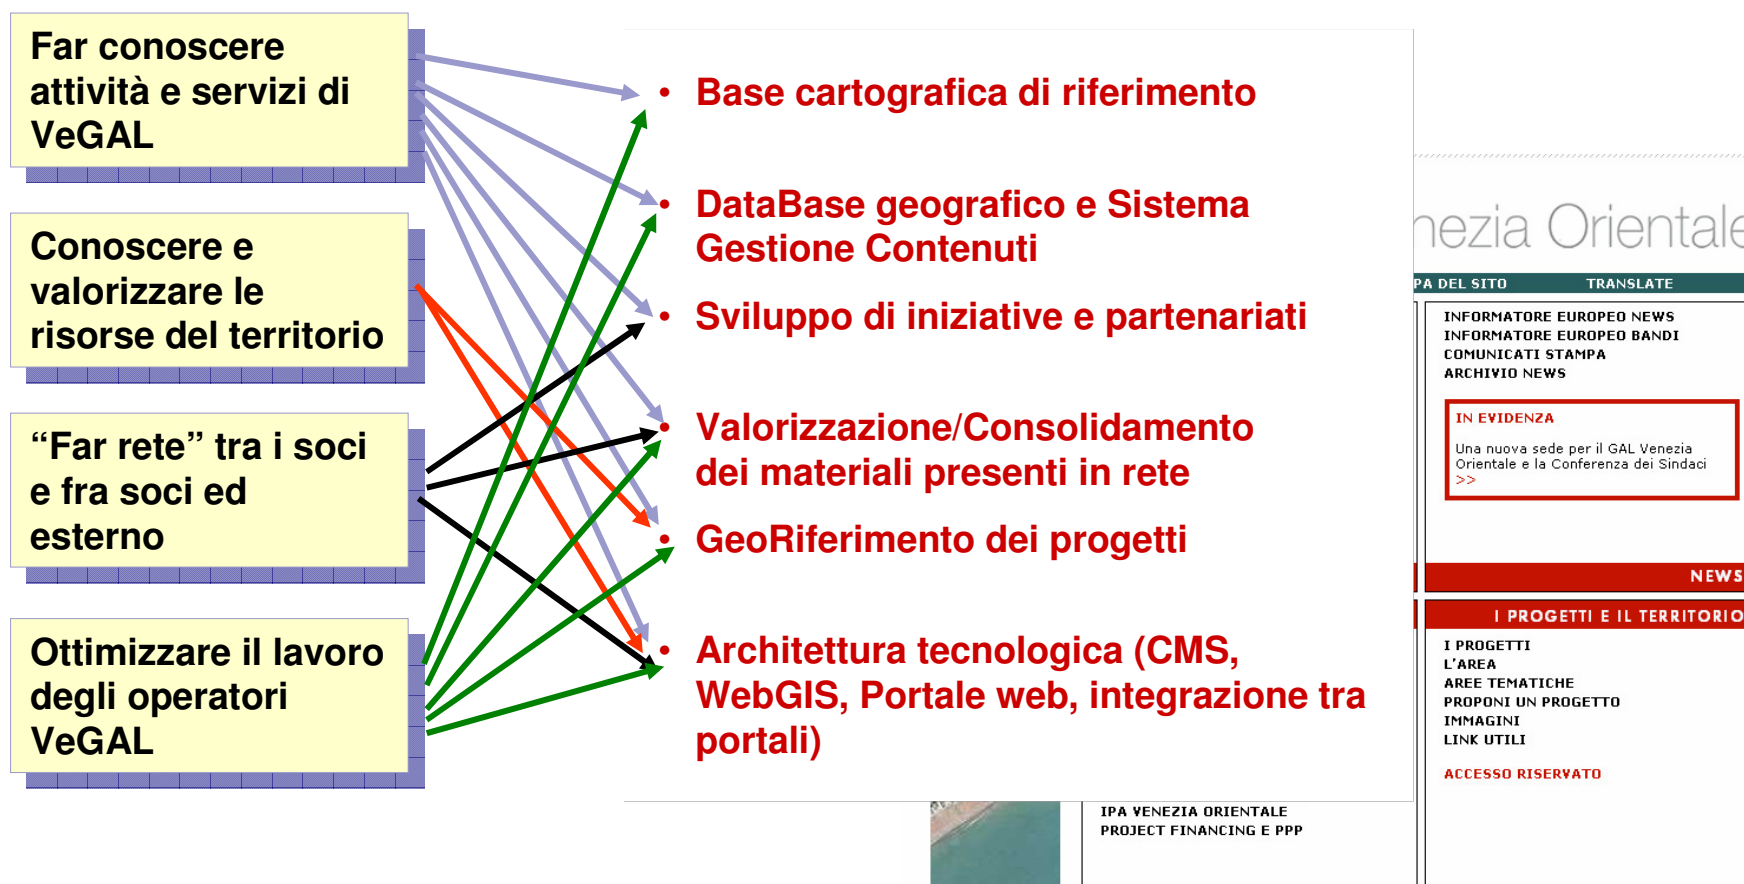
Far conoscere attività e servizi di VeGAL

Conoscere e valorizzare le risorse del territorio

“Far rete” tra i soci e fra soci ed esterno

Ottimizzare il lavoro degli operatori VeGAL

• Base cartografica di riferimento

• DataBase geografico e Sistema Gestione Contenuti

• Sviluppo di iniziative e partenariati

• Valorizzazione/Consolidamento dei materiali presenti in rete

• GeoRiferimento dei progetti

• Architettura tecnologica (CMS, WebGIS, Portale web, integrazione tra portali)

nezia Orientale

PA DEL SITO TRANSLATE

INFORMATORE EUROPEO NEWS
INFORMATORE EUROPEO BANDI
COMUNICATI STAMPA
ARCHIVIO NEWS

IN EVIDENZA
Una nuova sede per il GAL Venezia Orientale e la Conferenza dei Sindaci
>>

NEWS

I PROGETTI E IL TERRITORIO

I PROGETTI
L'AREA
AREE TEMATICHE
PROPONI UN PROGETTO
IMMAGINI
LINK UTILI

ACCESSO RISERVATO

IPA VENEZIA ORIENTALE
PROJECT FINANCING E PPP